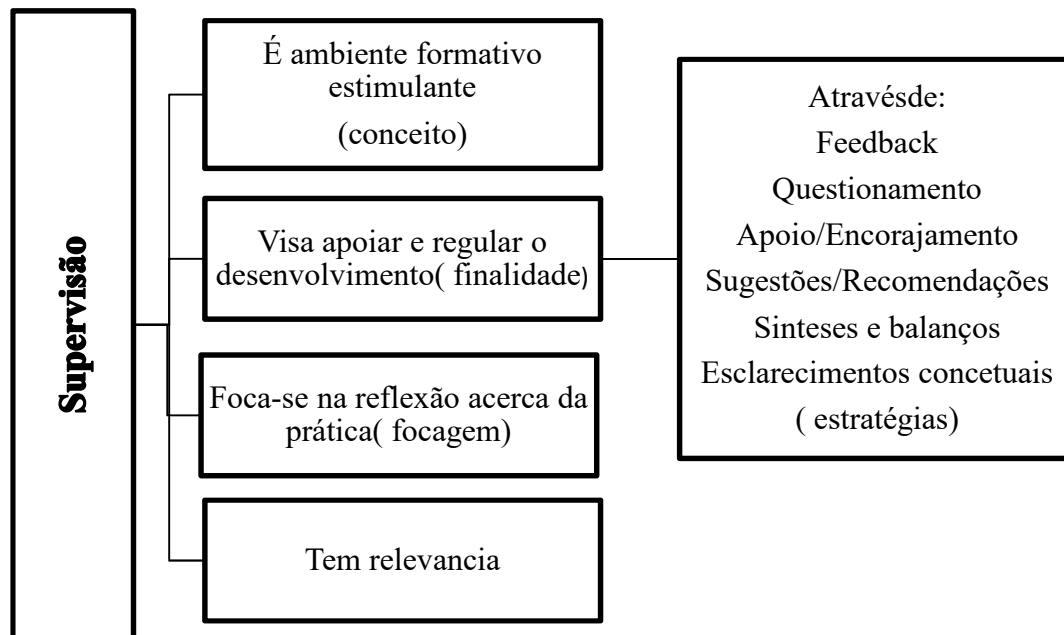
Supervisão

É ambiente formativo estimulante
(conceito)

Visa apoiar e regular o desenvolvimento( finalidade)

Foca-se na reflexão acerca da prática( focagem)

Tem relevancia

Atravésde:
Feedback
Questionamento
Apoio/Encorajamento
Sugestões/Recomendações
Sinteses e balanços
Esclarecimentos concetuais
( estratégias)